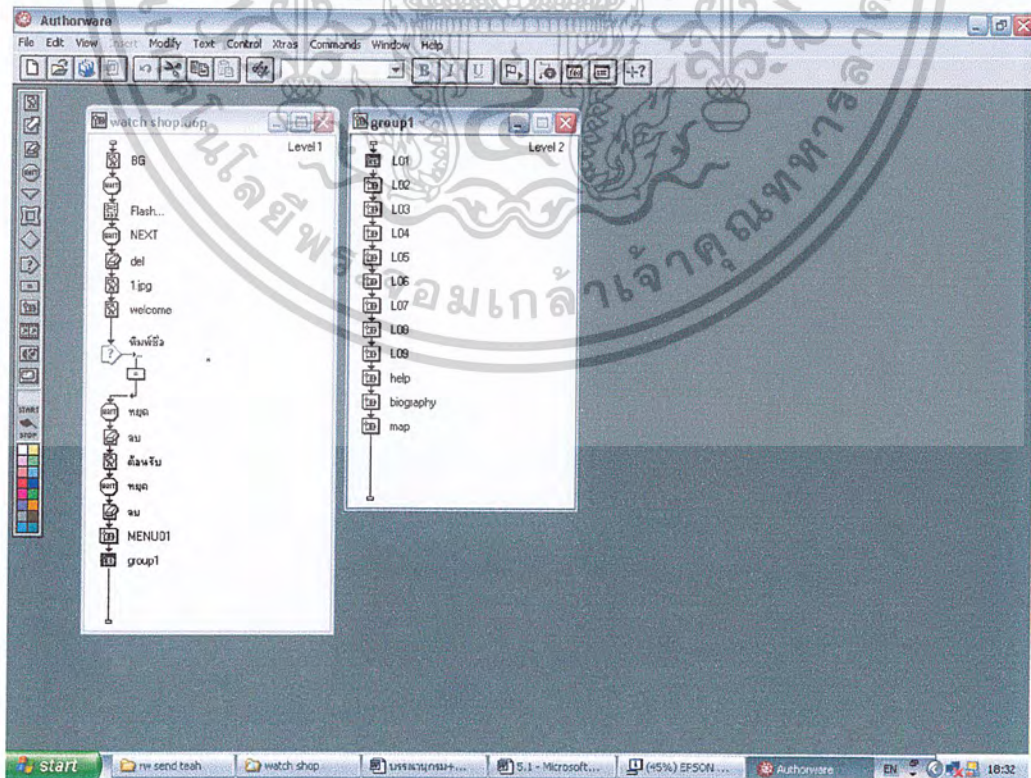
Authorware

File Edit View Insert Modify Text Control Xtras Commands Window Help

watch shop.a6p

Level 1

BG

Flash...

NEXT

del

1.jpg

welcome

พิมพ์ชื่อ

หยุด

ลบ

ต้อนรับ

หยุด

ลบ

MENU01

group1

group1

Level 2

L01

L02

L03

L04

L05

L06

L07

L08

L09

help

biography

map

START

STOP

มหาวิทยาลัยเทคโนโลยีพระจอมเกล้าเจ้าคุณทหาร

start

rw send teah

watch shop

บรรณานุกรม+...

5.1 - Microsoft...

(45%) EPSON ...

Authorware

EN

18:32